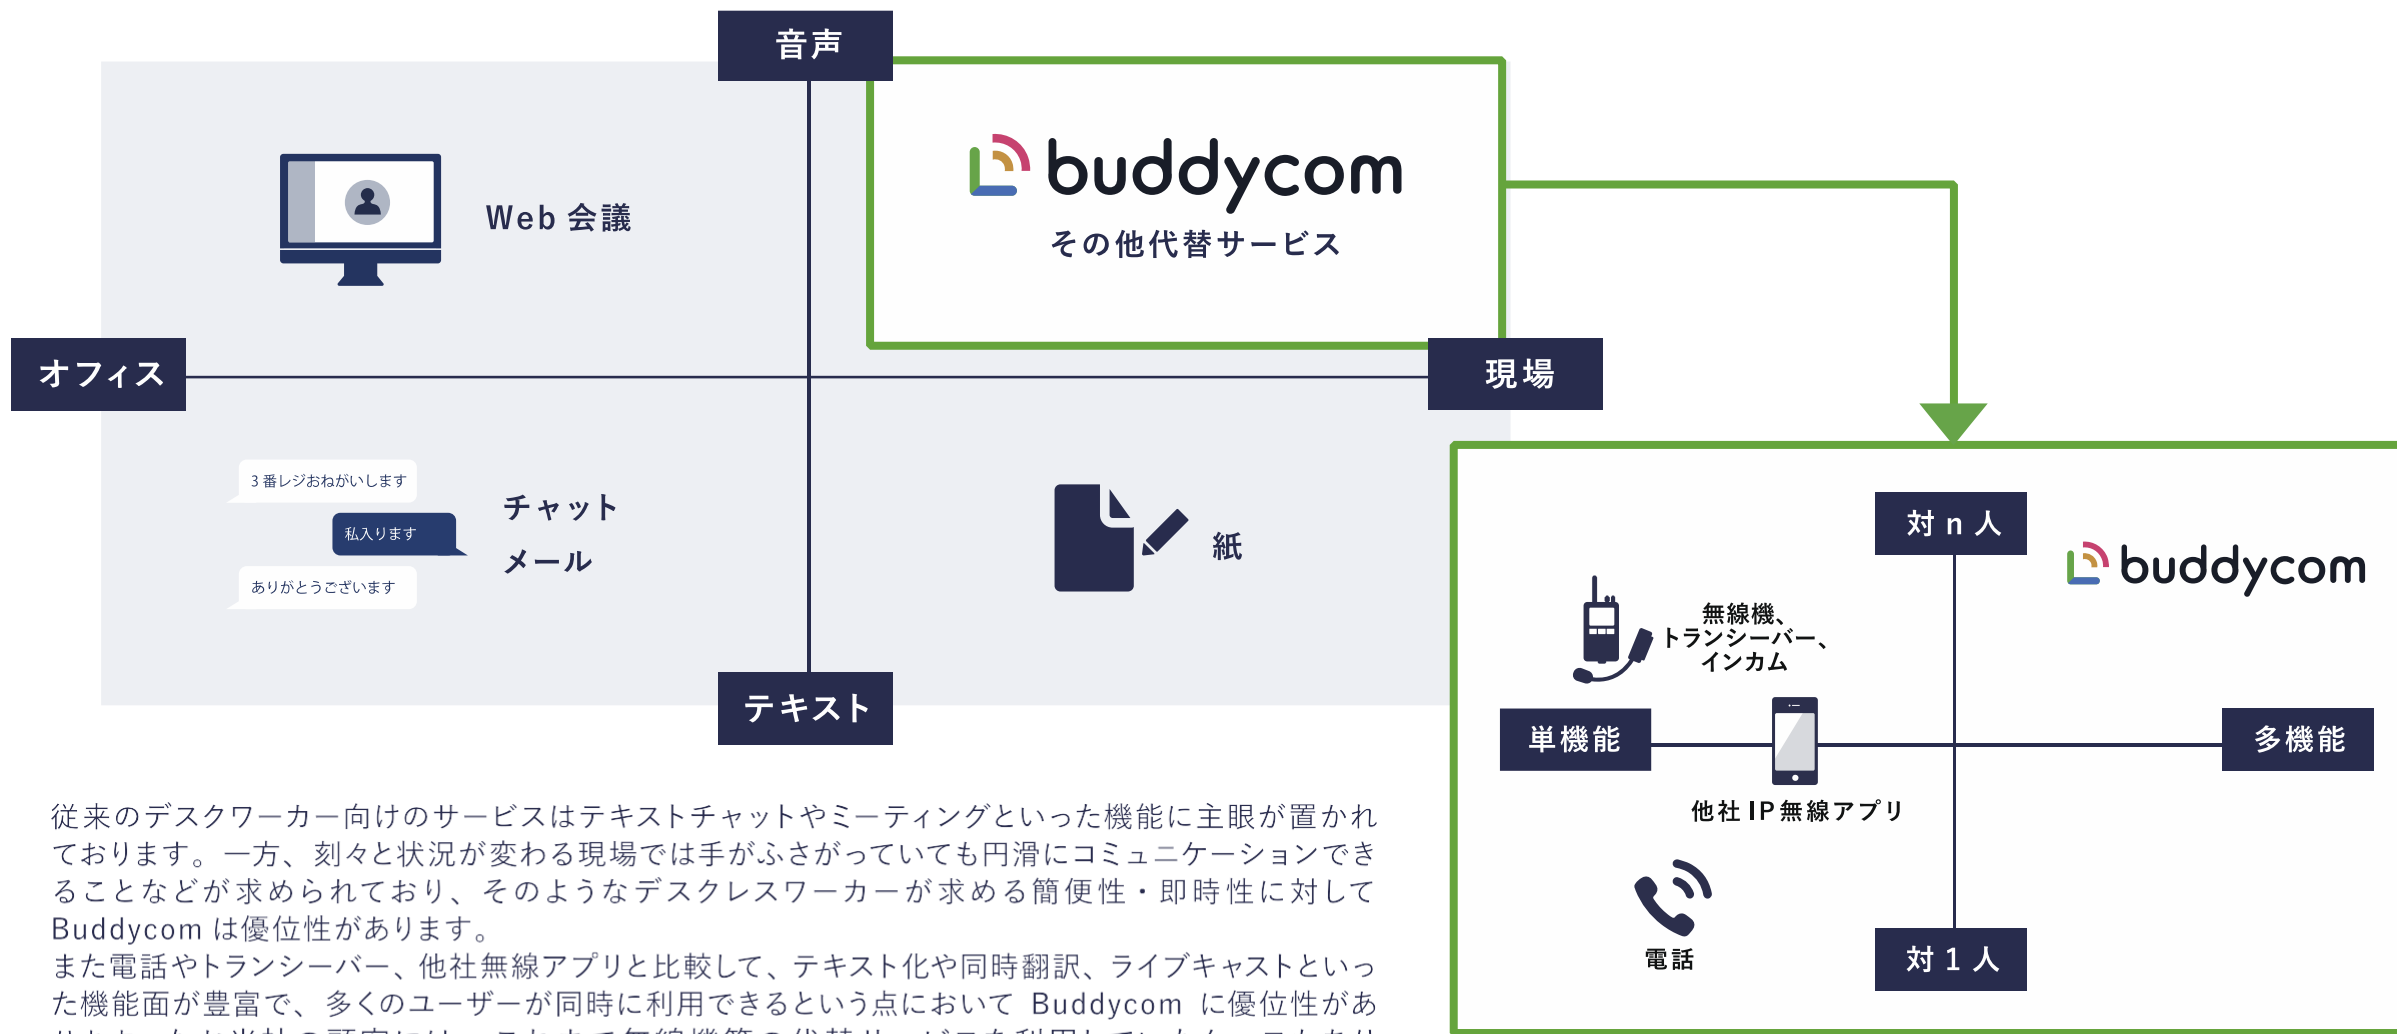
音声

buddycom
その他代替サービス

Web 会議

オフィス

現場

3 番レジおねがいします
私入ります
ありがとうございます

チャット
メール

紙

テキスト

対 n 人

buddycom

無線機、
トランシーバー、
インカム

単機能

多機能

他社 IP 無線アプリ

電話

対 1 人

従来のデスクワーカー向けのサービスはテキストチャットやミーティングといった機能に主眼が置かれております。一方、刻々と状況が変わる現場では手がふさがっていても円滑にコミュニケーションできることなどが求められており、そのようなデスクレスワーカーが求める簡便性・即時性に対して Buddycom は優位性があります。
また電話やトランシーバー、他社無線アプリと比較して、テキスト化や同時翻訳、ライブキャストといった機能面が豊富で、多くのユーザーが同時に利用できるという点において Buddycom に優位性があ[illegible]